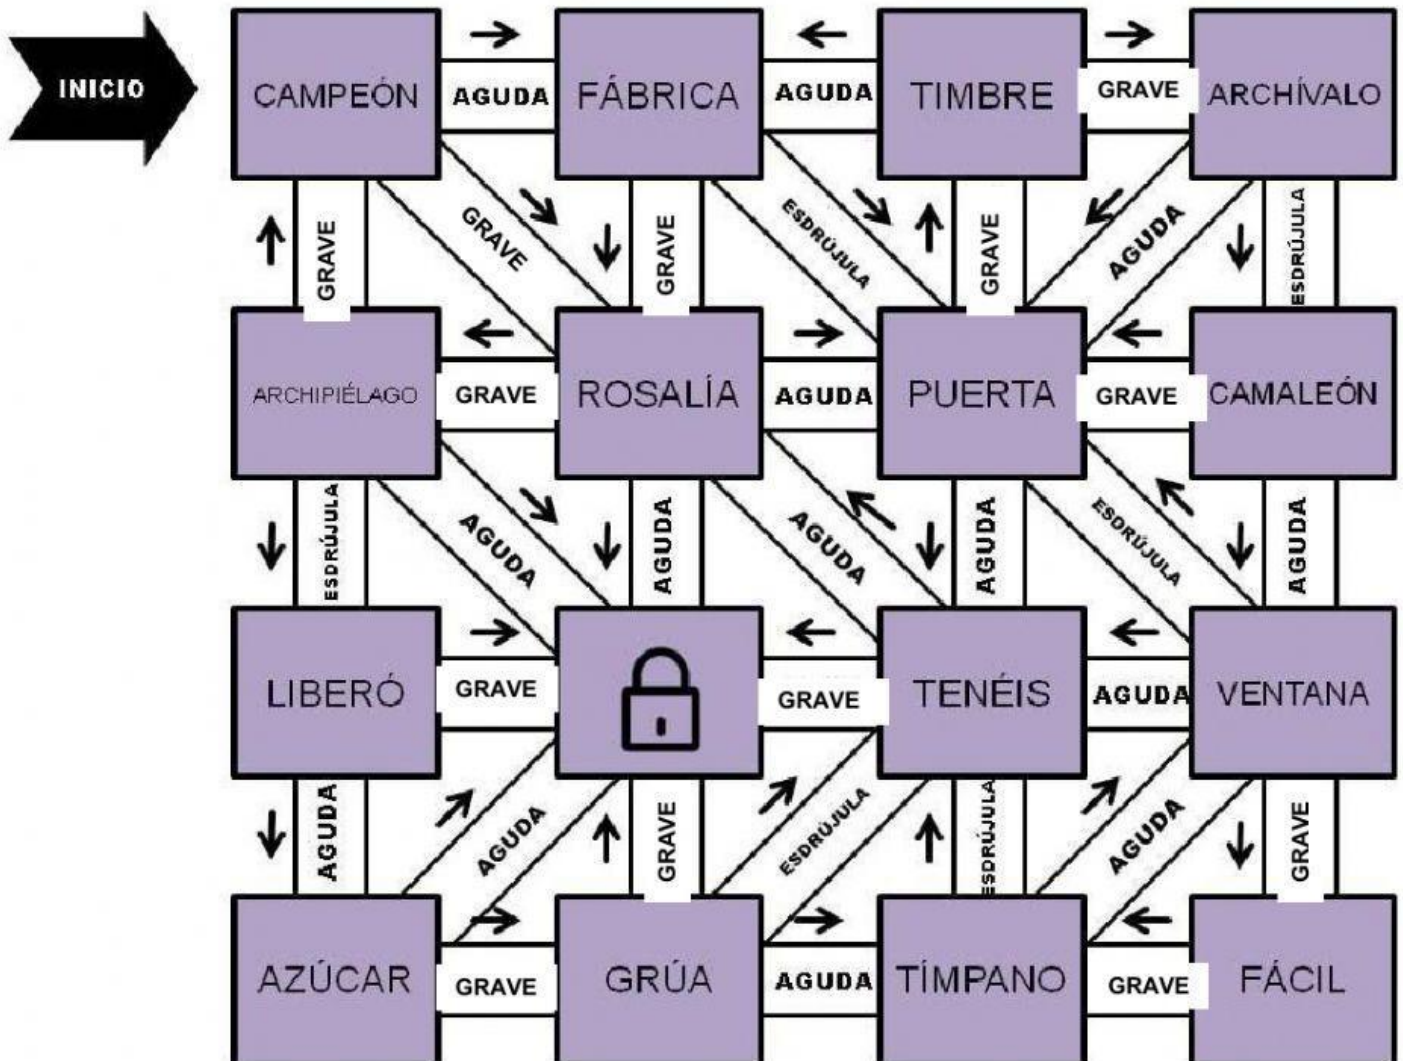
INICIO

CAMPEÓN AGUDA FÁBRICA AGUDA TIMBRE GRAVE ARCHÍVALO

GRAVE GRAVE GRAVE ESDRÚJULA GRAVE AGUDA ESDRÚJULA

ARCHIPIÉLAGO GRAVE ROSALÍA AGUDA PUERTA GRAVE CAMALEÓN

ESDRÚJULA AGUDA AGUDA AGUDA AGUDA ESDRÚJULA AGUDA

LIBERÓ GRAVE GRAVE TENÉIS AGUDA VENTANA

AGUDA AGUDA GRAVE ESDRÚJULA ESDRÚJULA AGUDA GRAVE

AZÚCAR GRAVE GRÚA AGUDA TÍMPANO GRAVE FÁCIL